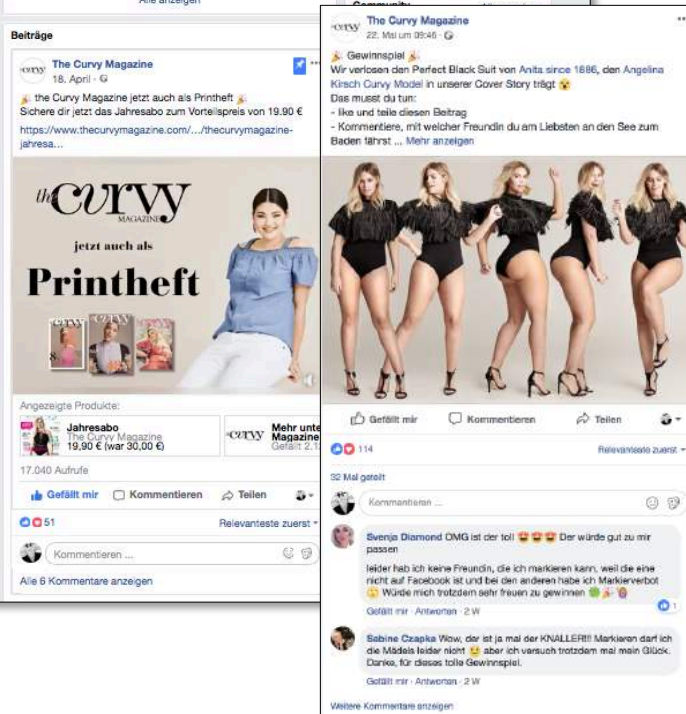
Alle anzeigen

Beiträge

curvy The Curvy Magazine
18. April ·

the Curvy Magazine jetzt auch als Printheft
Sichere dir jetzt das Jahresabo zum Vorteilspreis von 19.90 €
https://www.thecurvymagazine.com/.../thecurvymagazine-jahresa...

the CURVY MAGAZINE
jetzt auch als
Printheft

Angezeigte Produkte:
Jahresabo
The Curvy Magazine
19,90 € (war 30,00 €)

curvy Mehr unte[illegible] Magazine Gefällt 2.1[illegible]

17.040 Aufrufe

Gefällt mir Kommentieren Teilen

51 Relevanteste zuerst

Kommentieren ...

Alle 6 Kommentare anzeigen

Community

curvy The Curvy Magazine
22. Mai um 09:46 ·

Gewinnspiel
Wir verlosen den Perfect Black Suit von Anita since 1886, den Angelina Kirsch Curvy Model in unserer Cover Story trägt
Das musst du tun:
- like und teile diesen Beitrag
- Kommentiere, mit welcher Freundin du am Liebsten an den See zum Baden fährst ... Mehr anzeigen

Gefällt mir Kommentieren Teilen

114 Relevanteste zuerst

32 Mal geteilt

Kommentieren ...

Svenja Diamond OMG ist der toll Der würde gut zu mir passen

leider hab ich keine Freundin, die ich markieren kann, weil die eine nicht auf Facebook ist und bei den anderen habe ich Markierverbot Würde mich trotzdem sehr freuen zu gewinnen

Gefällt mir · Antworten · 2 W 1

Sabine Czapka Wow, der ist ja mal der KNALLER!!! Markieren darf ich die Mädels leider nicht aber ich versuch trotzdem mal mein Glück. Danke, für dieses tolle Gewinnspiel.

Gefällt mir · Antworten · 2 W

Weitere Kommentare anzeigen